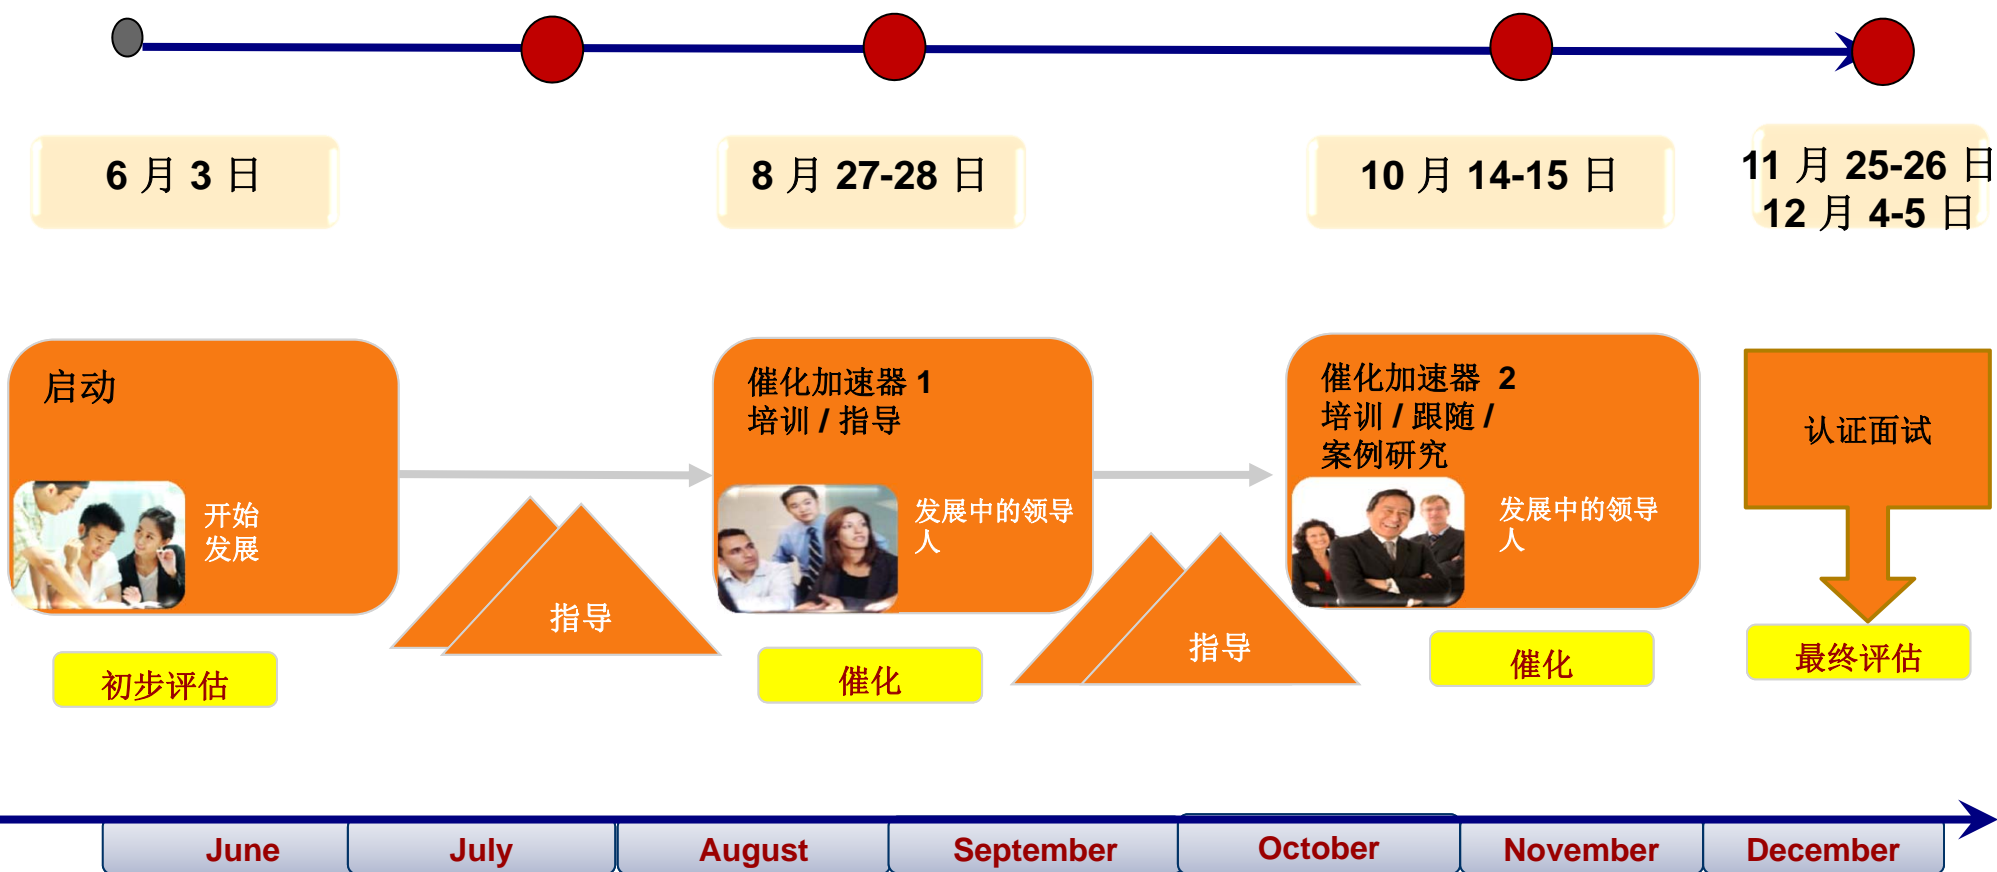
6 月 3 日

8 月 27-28 日

10 月 14-15 日

11 月 25-26 日
12 月 4-5 日

启动

开始
发展

初步评估

指导

催化加速器 1
培训 / 指导

发展中的领导人

催化

指导

催化加速器 2
培训 / 跟随 /
案例研究

发展中的领导人

催化

认证面试

最终评估

| June | July | August | September | October | November | December |
|---|---|---|---|---|---|---|